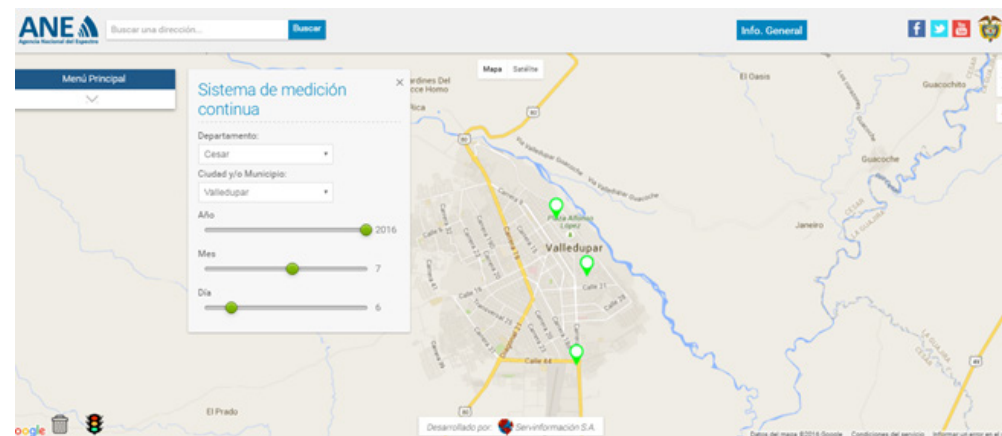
ANE
Agencia Nacional del Espectro
Buscar una dirección...
Buscar
Info. General

Menú Principal

Sistema de medición continua
×
Departamento:
Cesar
Ciudad y/o Municipio:
Valledupar
Año
2016
Mes
7
Día
6

Mapa
Satélite

Jardines Del Ecce Homo
El Oasis
Guacochito
Guacoche
Janeiro
Valledupar
Plaza Alfonso López
Calle 44
Calle 21
El Prado
Via Valledupar Guacoche

Desarrollado por: Servinformación S.A.
Google
Datos del mapa ©2016 Google Condiciones del servicio Informar un error en el